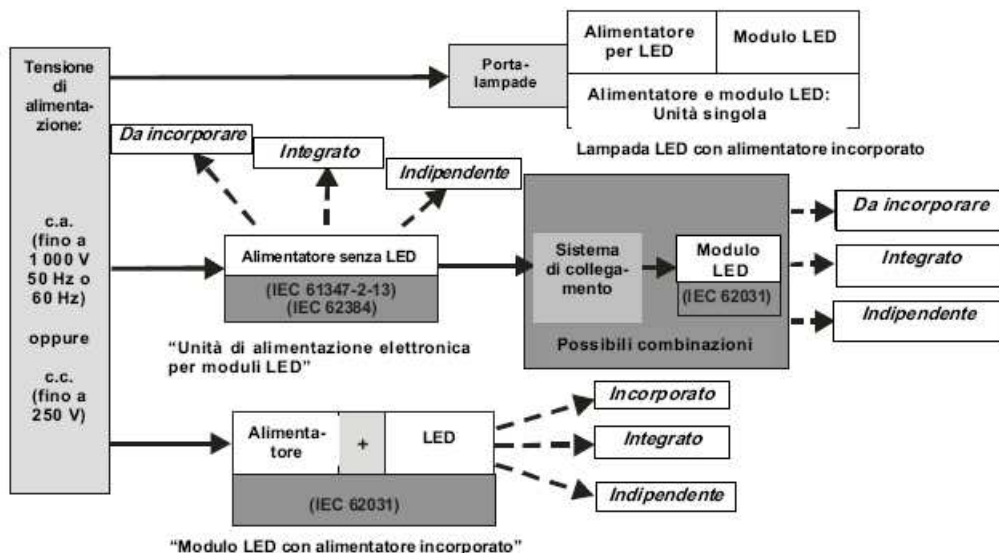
Tensione di alimentazione:

c.a. (fino a 1 000 V 50 Hz o 60 Hz)

oppure

c.c. (fino a 250 V)

Portalampade

Alimentatore per LED

Modulo LED

Alimentatore e modulo LED: Unità singola

Lampada LED con alimentatore incorporato

Da incorporare

Integrato

Indipendente

Alimentatore senza LED

(IEC 61347-2-13)
(IEC 62384)

"Unità di alimentazione elettronica per moduli LED"

Sistema di collegamento

Modulo LED

(IEC 62031)

Possibili combinazioni

Da incorporare

Integrato

Indipendente

Alimentatore

+

LED

(IEC 62031)

Incorporato

Integrato

Indipendente

"Modulo LED con alimentatore incorporato"